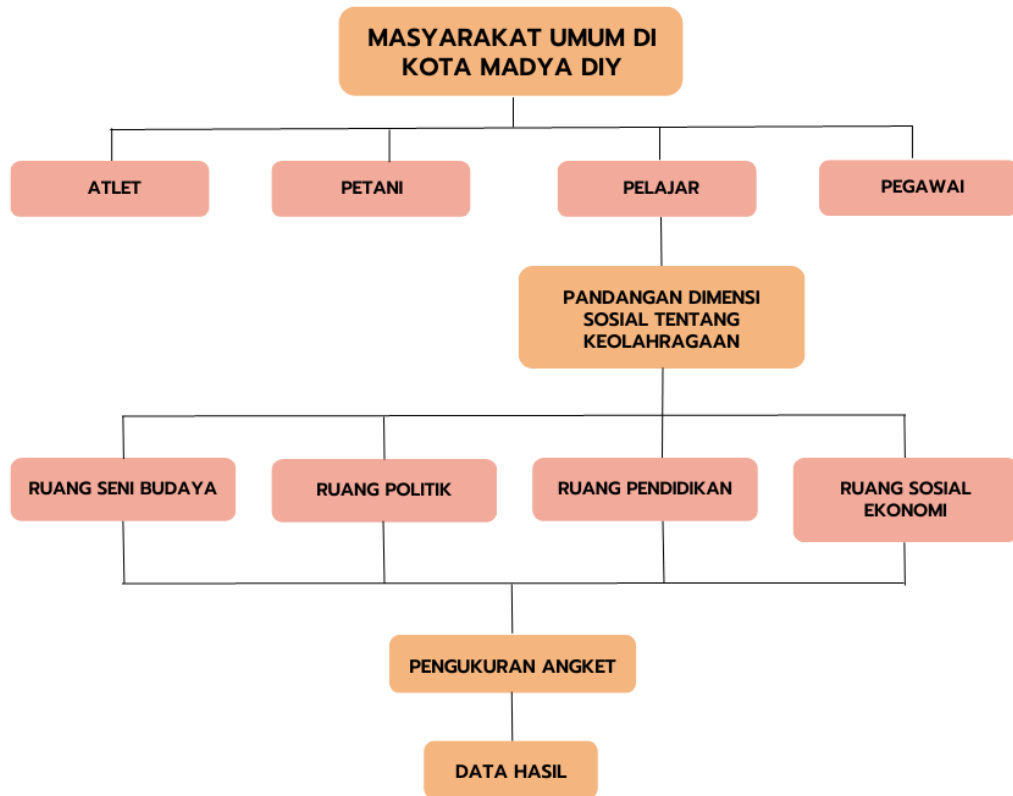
MASYARAKAT UMUM DI KOTA MADYA DIY

ATLET

PETANI

PELAJAR

PEGAWAI

PANDANGAN DIMENSI SOSIAL TENTANG KEOLAHRAGAAN

RUANG SENI BUDAYA

RUANG POLITIK

RUANG PENDIDIKAN

RUANG SOSIAL EKONOMI

PENGUKURAN ANGKET

DATA HASIL